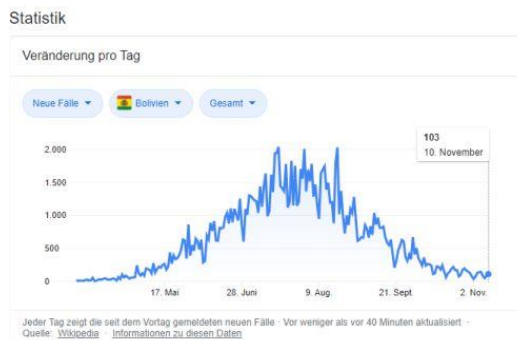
Statistik

Veränderung pro Tag

Neue Fälle ▾ Bolivien ▾ Gesamt ▾

103
10. November

2.000
1.500
1.000
500
0

17. Mai 28. Juni 9. Aug. 21. Sept 2. Nov.

Jeder Tag zeigt die seit dem Vortag gemeldeten neuen Fälle · Vor weniger als vor 40 Minuten aktualisiert · Quelle: Wikipedia · Informationen zu diesen Daten